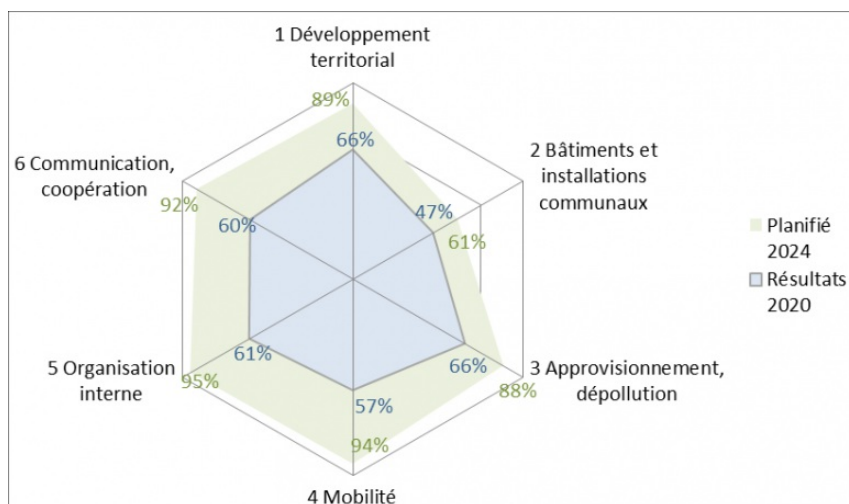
1 Développement territorial

89%

66%

2 Bâtiments et installations communaux

47%

61%

6 Communication, coopération

92%

60%

Planifié 2024

Résultats 2020

5 Organisation interne

61%

95%

66%

3 Approvisionnement, dépollution

88%

57%

94%

4 Mobilité